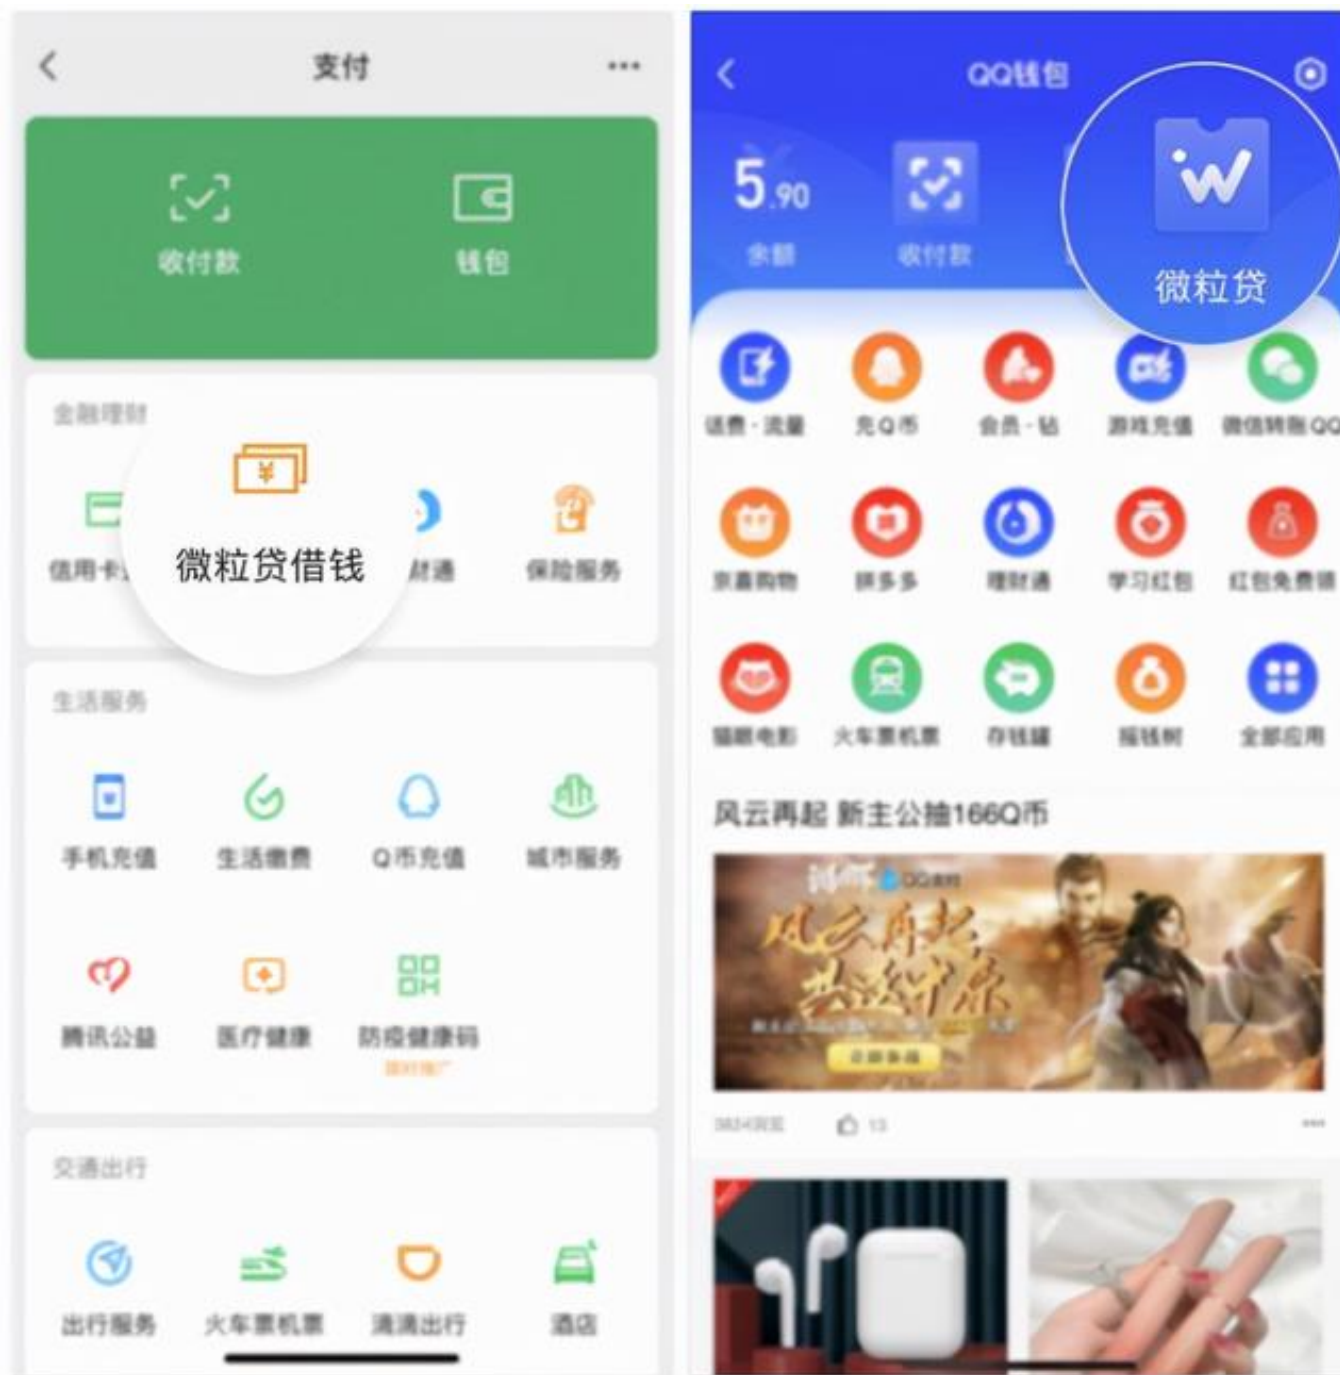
支付

收付款
钱包

金融理财

信用卡
微粒贷借钱
财通
保险服务

生活服务

手机充值
生活缴费
Q币充值
城市服务

腾讯公益
医疗健康
防疫健康码

交通出行

出行服务
火车票机票
滴滴出行
酒店

QQ钱包

5.90
余额
收付款
微粒贷

话费·流量
充Q币
会员·钻
游戏充值
微信转账QQ

京喜购物
拼多多
理财通
学习红包
红包免费领

猫眼电影
火车票机票
存钱罐
摇钱树
全部应用

风云再起 新主公抽166Q币

风云再起